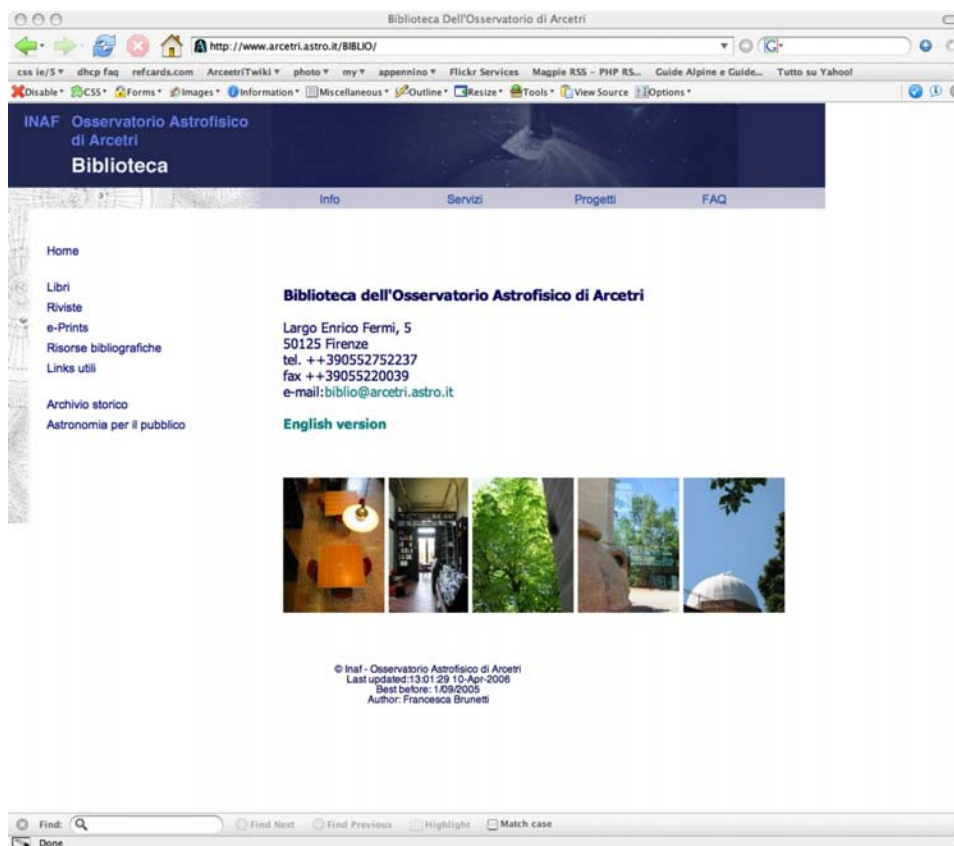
Biblioteca Dell'Osservatorio di Arcetri

http://www.arcetri.astro.it/BIBLIO/

css ie/5 ▾ dhcp faq refcards.com ArcetriTwiki ▾ photo ▾ my ▾ appennino ▾ Flickr Services Magpie RSS – PHP RS... Guide Alpine e Guide... Tutto su Yahoo!

Disable ▾ CSS ▾ Forms ▾ Images ▾ Information ▾ Miscellaneous ▾ Outline ▾ Resize ▾ Tools ▾ View Source Options ▾

INAF Osservatorio Astrofisico di Arcetri
Biblioteca

Info Servizi Progetti FAQ

Home

Libri
Riviste
e-Prints
Risorse bibliografiche
Links utili

Archivio storico
Astronomia per il pubblico

Biblioteca dell'Osservatorio Astrofisico di Arcetri

Largo Enrico Fermi, 5
50125 Firenze
tel. ++390552752237
fax ++39055220039
e-mail:biblio@arcetri.astro.it

English version

© Inaf - Osservatorio Astrofisico di Arcetri
Last updated:13:01:29 10-Apr-2006
Best before: 1/09/2005
Author: Francesca Brunetti

Find: Find Next Find Previous Highlight Match case

Done